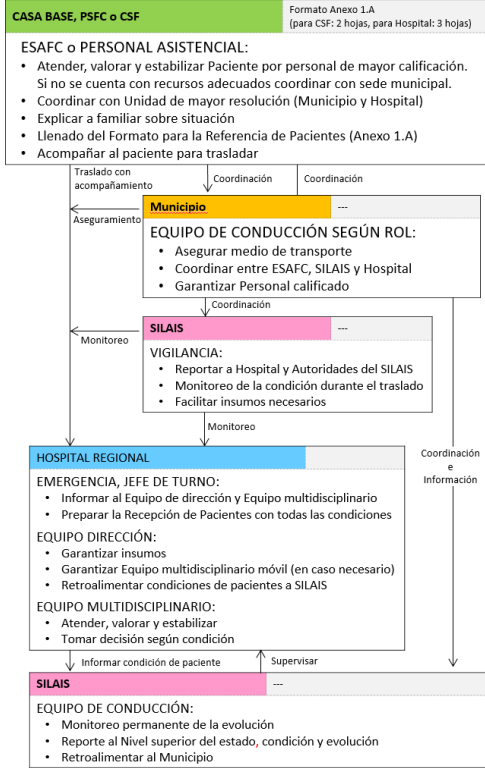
CASA BASE, PSFC o CSF

Formato Anexo 1.A
(para CSF: 2 hojas, para Hospital: 3 hojas)

ESAFC o PERSONAL ASISTENCIAL:

- Atender, valorar y estabilizar Paciente por personal de mayor calificación. Si no se cuenta con recursos adecuados coordinar con sede municipal.
- Coordinar con Unidad de mayor resolución (Municipio y Hospital)
- Explicar a familiar sobre situación
- Llenado del Formato para la Referencia de Pacientes (Anexo 1.A)
- Acompañar al paciente para trasladar

Traslado con acompañamiento

Coordinación

Coordinación

Aseguramiento

Municipio

---

EQUIPO DE CONDUCCIÓN SEGÚN ROL:

- Asegurar medio de transporte
- Coordinar entre ESAFC, SILAIS y Hospital
- Garantizar Personal calificado

Coordinación

Monitoreo

SILAIS

---

VIGILANCIA:

- Reportar a Hospital y Autoridades del SILAIS
- Monitoreo de la condición durante el traslado
- Facilitar insumos necesarios

Monitoreo

Coordinación e Información

HOSPITAL REGIONAL

EMERGENCIA, JEFE DE TURNO:

- Informar al Equipo de dirección y Equipo multidisciplinario
- Preparar la Recepción de Pacientes con todas las condiciones

EQUIPO DIRECCIÓN:

- Garantizar insumos
- Garantizar Equipo multidisciplinario móvil (en caso necesario)
- Retroalimentar condiciones de pacientes a SILAIS

EQUIPO MULTIDISCIPLINARIO:

- Atender, valorar y estabilizar
- Tomar decisión según condición

Informar condición de paciente

Supervisar

SILAIS

---

EQUIPO DE CONDUCCIÓN:

- Monitoreo permanente de la evolución
- Reporte al Nivel superior del estado, condición y evolución
- Retroalimentar al Municipio